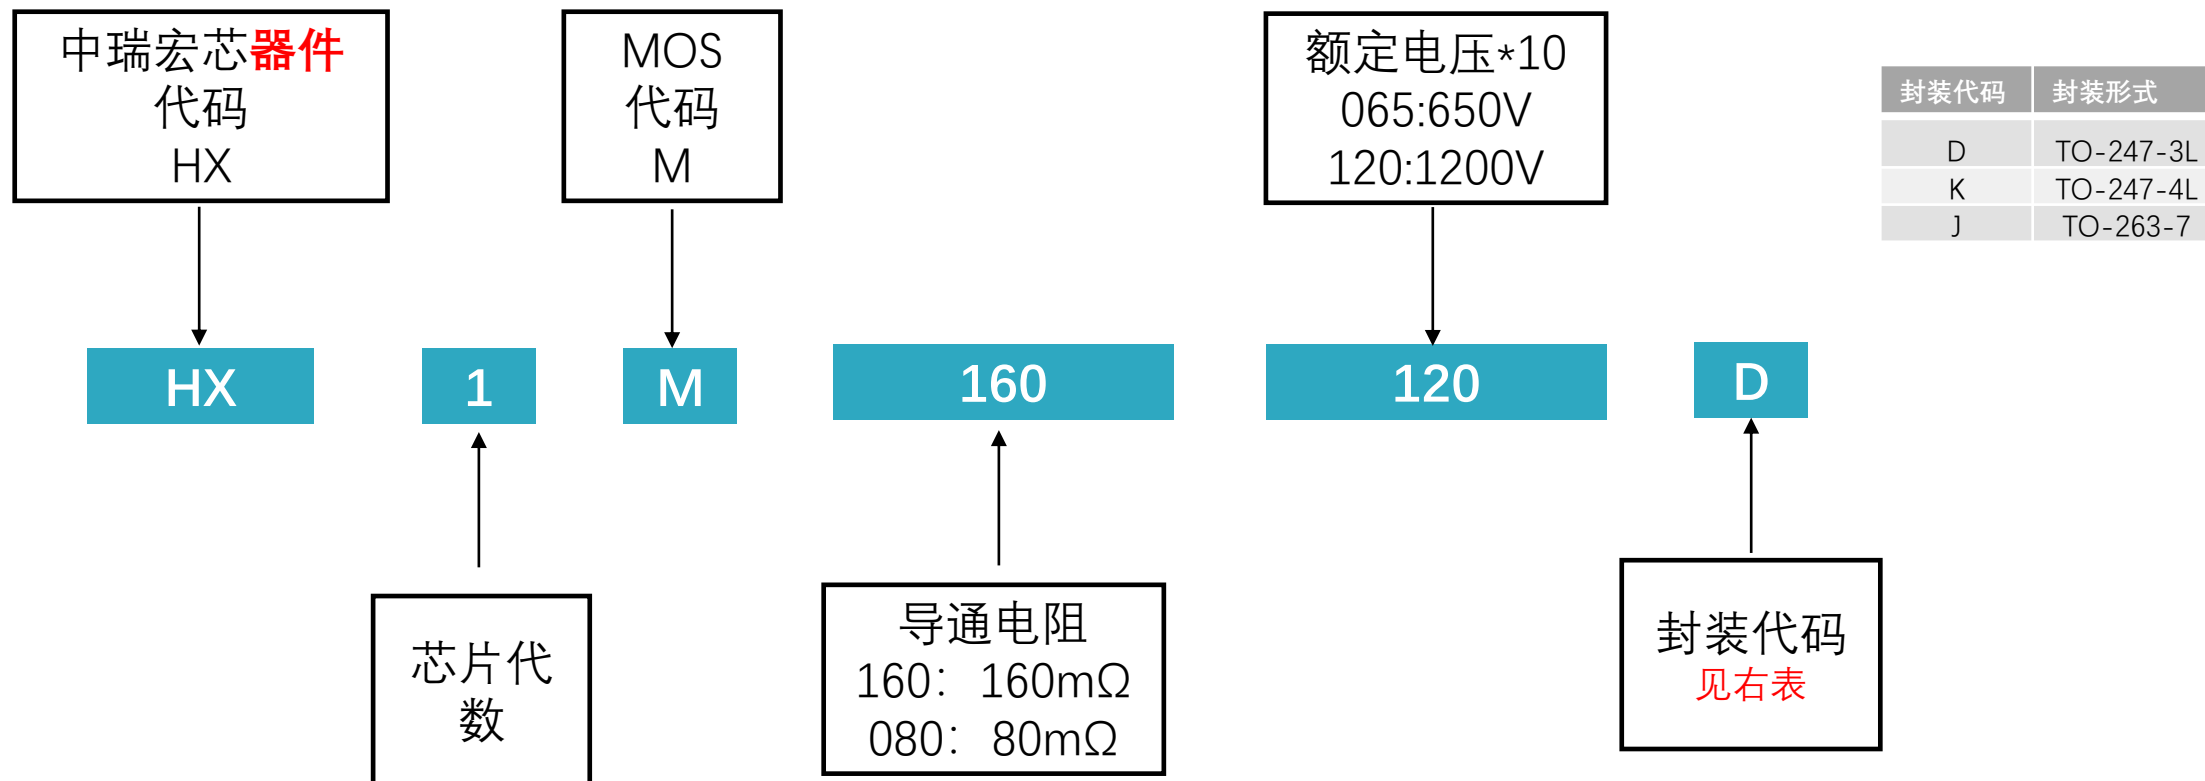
中瑞宏芯器件
代码
HX

MOS
代码
M

额定电压*10
065:650V
120:1200V

| 封装代码 | 封装形式 |
|---|---|
| D | TO-247-3L |
| K | TO-247-4L |
| J | TO-263-7 |

HX

1

M

160

120

D

芯片代数

导通电阻
160：160mΩ
080：80mΩ

封装代码
见右表